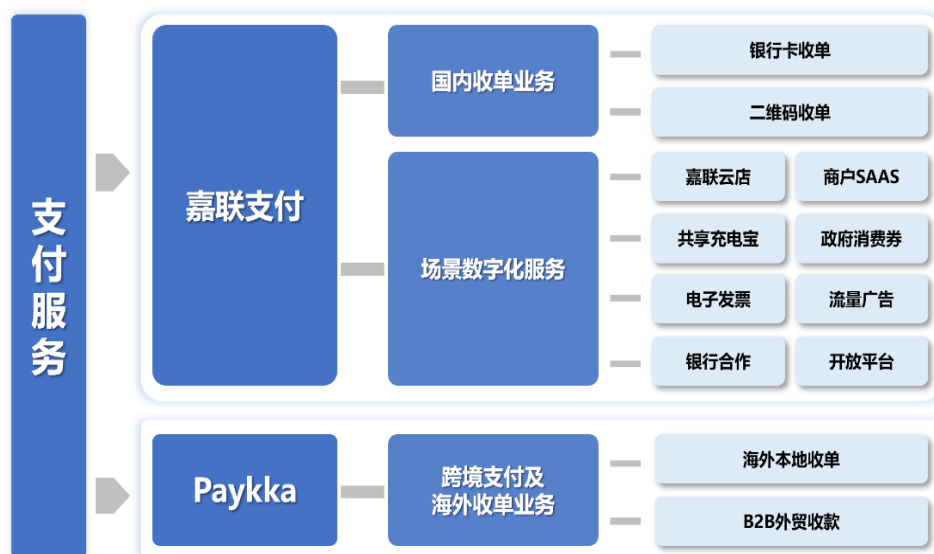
支付服务

嘉联支付

国内收单业务

银行卡收单

二维码收单

场景数字化服务

嘉联云店

商户SAAS

共享充电宝

政府消费券

电子发票

流量广告

银行合作

开放平台

Paykka

跨境支付及海外收单业务

海外本地收单

B2B外贸收款